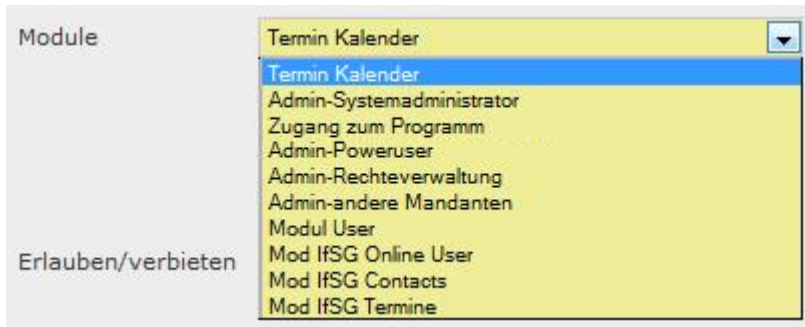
Module

Termin Kalender

Termin Kalender
Admin-Systemadministrator
Zugang zum Programm
Admin-Poweruser
Admin-Rechteverwaltung
Admin-andere Mandanten
Modul User
Mod IfSG Online User
Mod IfSG Contacts
Mod IfSG Termine

Erlauben/verbieten